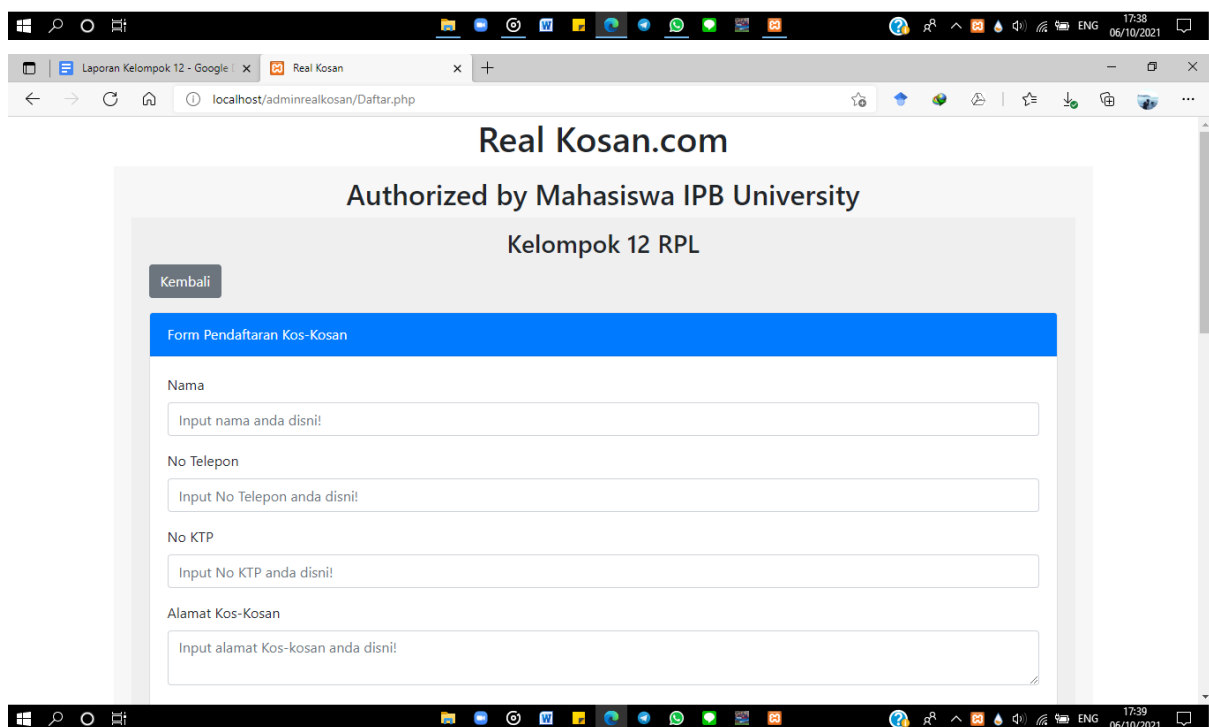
ENG 17:38 06/10/2021

Laporan Kelompok 12 - Google | ×
Real Kosan ×
+

localhost/adminrealkosan/Daftar.php

Real Kosan.com

Authorized by Mahasiswa IPB University

Kelompok 12 RPL

Kembali

Form Pendaftaran Kos-Kosan

Nama

Input nama anda disni!

No Telepon

Input No Telepon anda disni!

No KTP

Input No KTP anda disni!

Alamat Kos-Kosan

Input alamat Kos-kosan anda disni!

ENG 17:39 06/10/2021